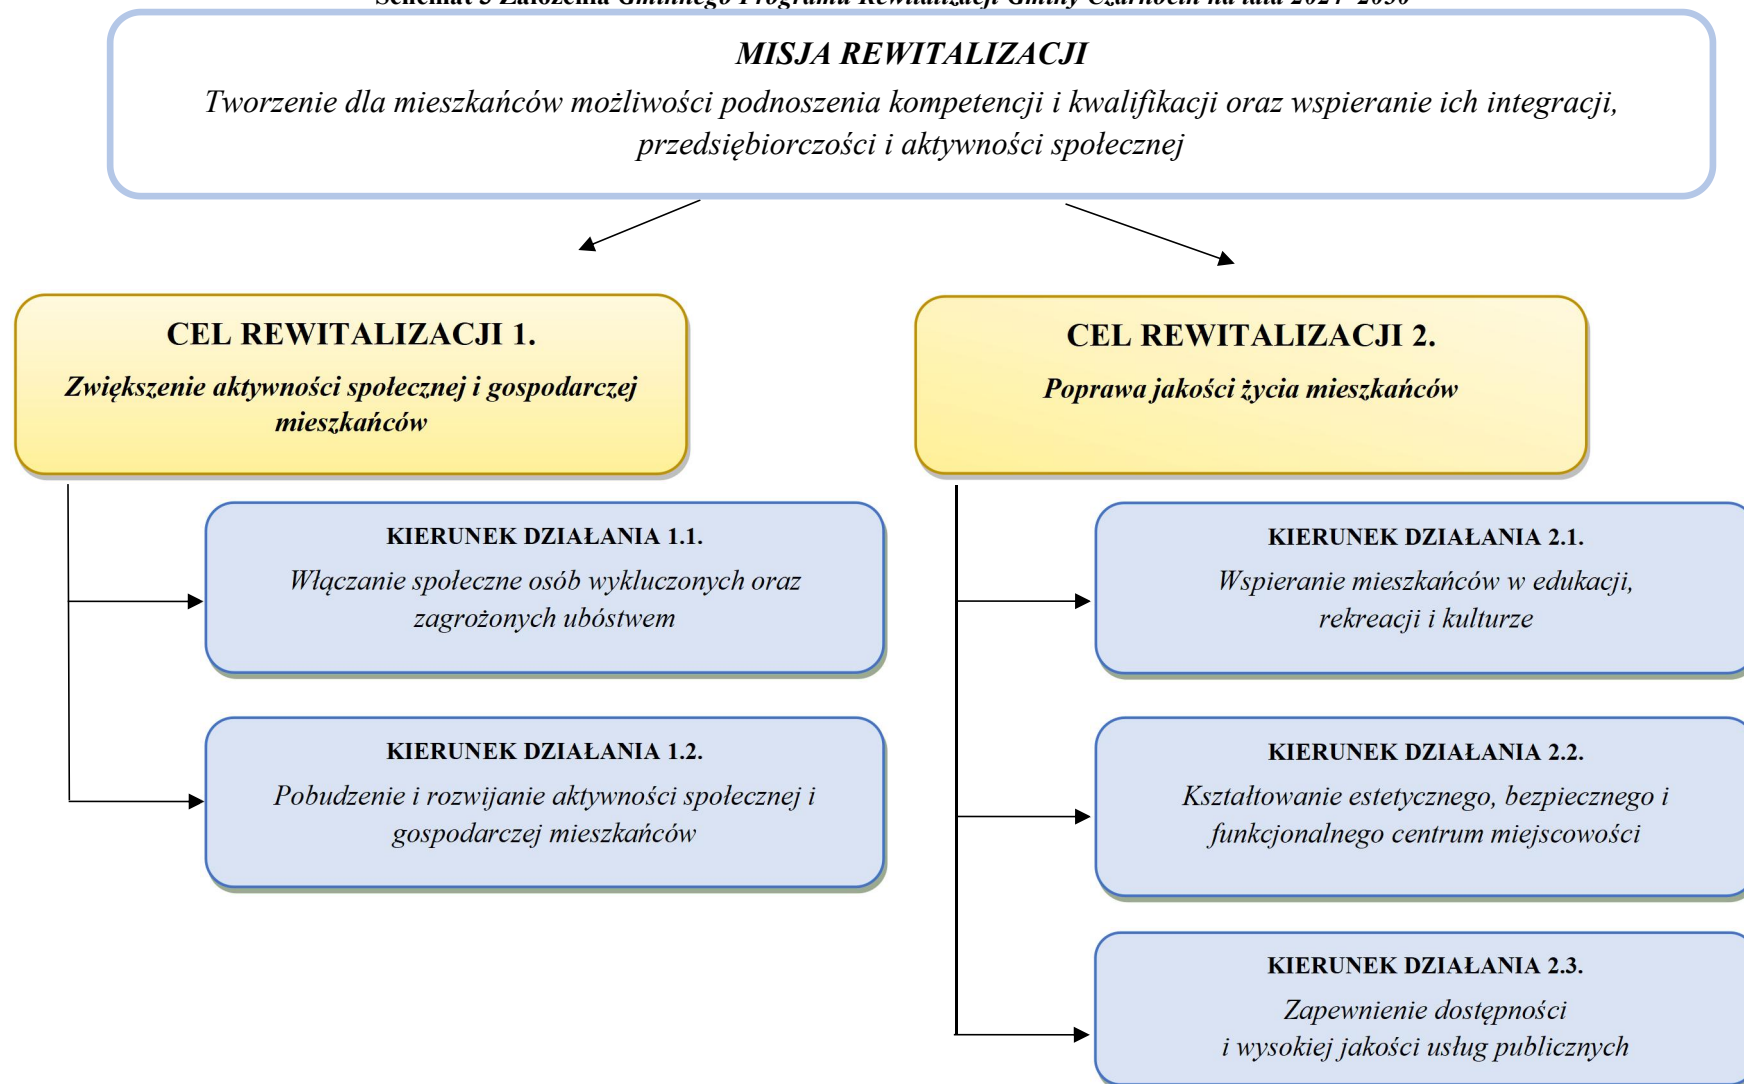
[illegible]

MISJA REWITALIZACJI

Tworzenie dla mieszkańców możliwości podnoszenia kompetencji i kwalifikacji oraz wspieranie ich integracji, przedsiębiorczości i aktywności społecznej

CEL REWITALIZACJI 1.

Zwiększenie aktywności społecznej i gospodarczej mieszkańców

KIERUNEK DZIAŁANIA 1.1.

Włączanie społeczne osób wykluczonych oraz zagrożonych ubóstwem

KIERUNEK DZIAŁANIA 1.2.

Pobudzenie i rozwijanie aktywności społecznej i gospodarczej mieszkańców

CEL REWITALIZACJI 2.

Poprawa jakości życia mieszkańców

KIERUNEK DZIAŁANIA 2.1.

Wspieranie mieszkańców w edukacji, rekreacji i kulturze

KIERUNEK DZIAŁANIA 2.2.

Kształtowanie estetycznego, bezpiecznego i funkcjonalnego centrum miejscowości

KIERUNEK DZIAŁANIA 2.3.

Zapewnienie dostępności i wysokiej jakości usług publicznych